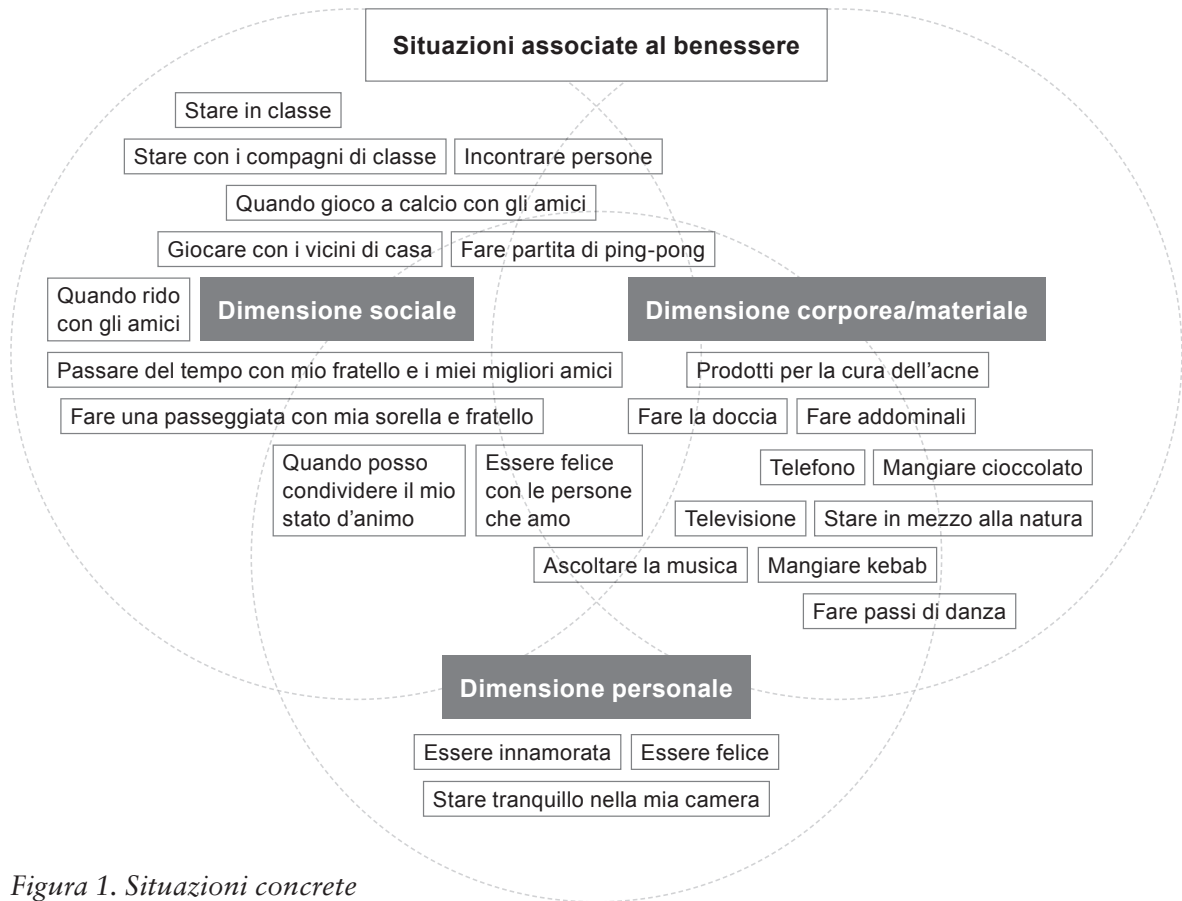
Situazioni associate al benessere

Stare in classe

Stare con i compagni di classe

Incontrare persone

Quando gioco a calcio con gli amici

Giocare con i vicini di casa

Fare partita di ping-pong

Quando rido con gli amici

Dimensione sociale

Dimensione corporea/materiale

Passare del tempo con mio fratello e i miei migliori amici

Prodotti per la cura dell'acne

Fare una passeggiata con mia sorella e fratello

Fare la doccia

Fare addominali

Quando posso condividere il mio stato d'animo

Essere felice con le persone che amo

Telefono

Mangiare cioccolato

Televisione

Stare in mezzo alla natura

Ascoltare la musica

Mangiare kebab

Fare passi di danza

Dimensione personale

Essere innamorata

Essere felice

Stare tranquillo nella mia camera

Figura 1. Situazioni concrete